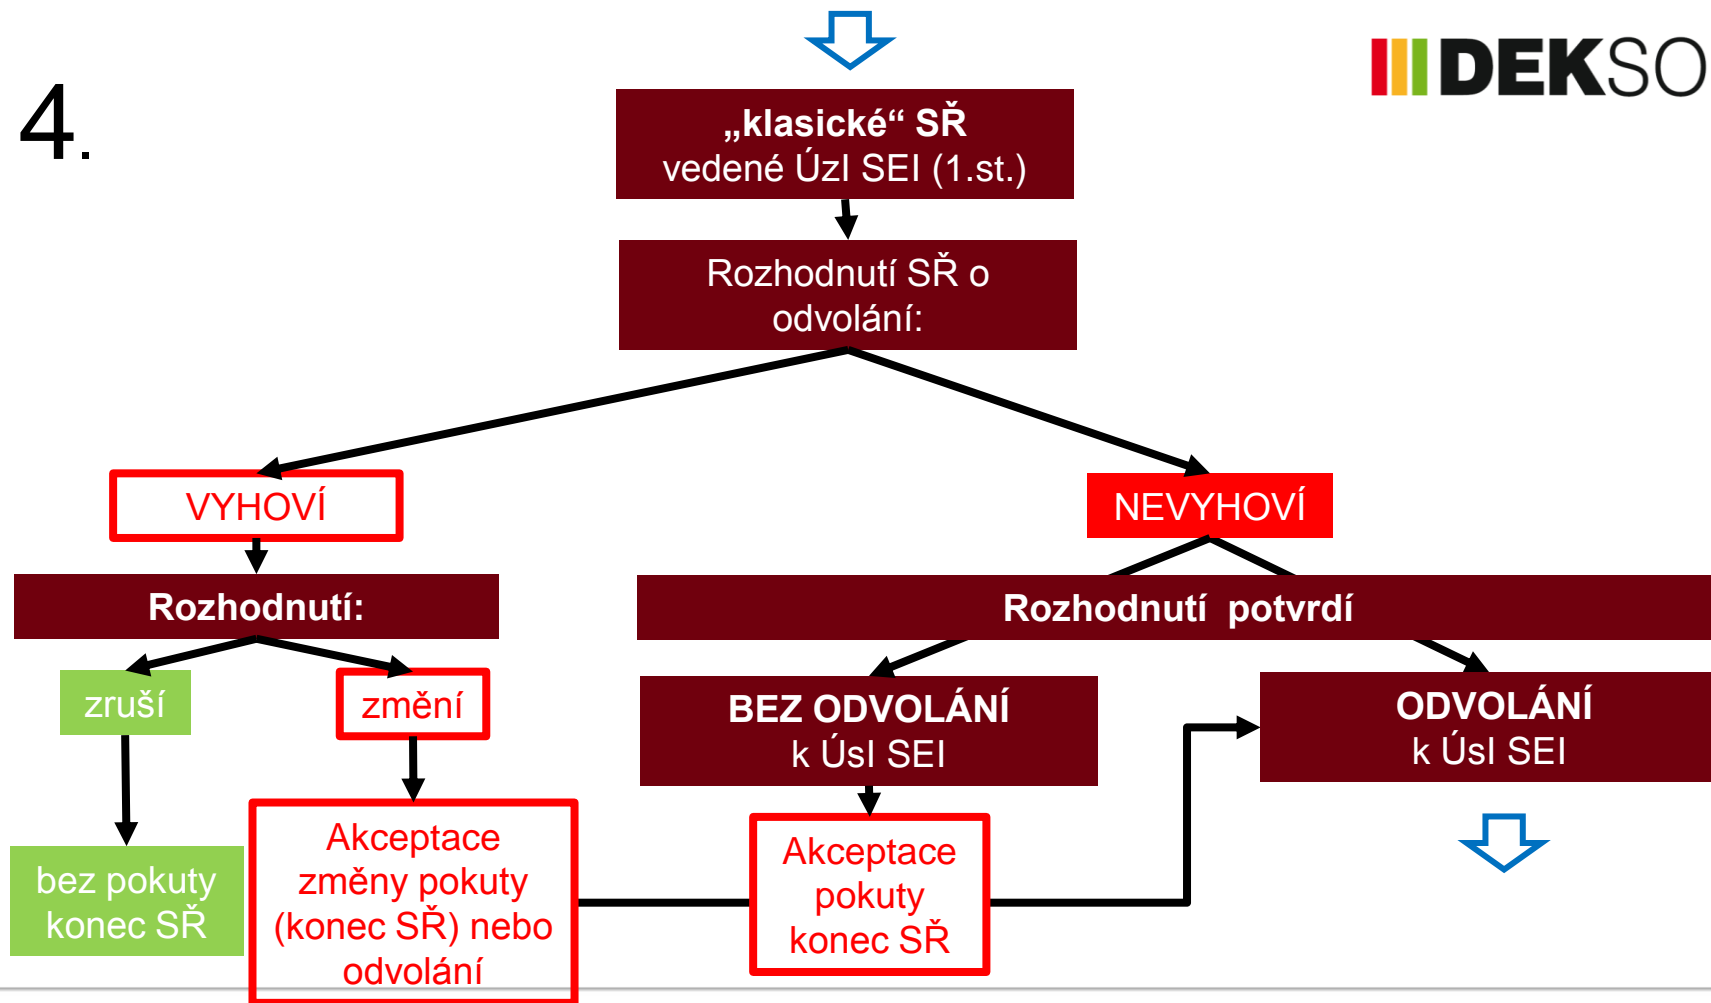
4.

DEKSO

„klasické“ SŘ
vedené ÚzI SEI (1.st.)

Rozhodnutí SŘ o odvolání:

VYHOVÍ

NEVYHOVÍ

Rozhodnutí:

Rozhodnutí potvrdí

zruší

změní

BEZ ODVOLÁNÍ
k ÚsI SEI

ODVOLÁNÍ
k ÚsI SEI

bez pokuty
konec SŘ

Akceptace
změny pokuty
(konec SŘ) nebo
odvolání

Akceptace
pokuty
konec SŘ